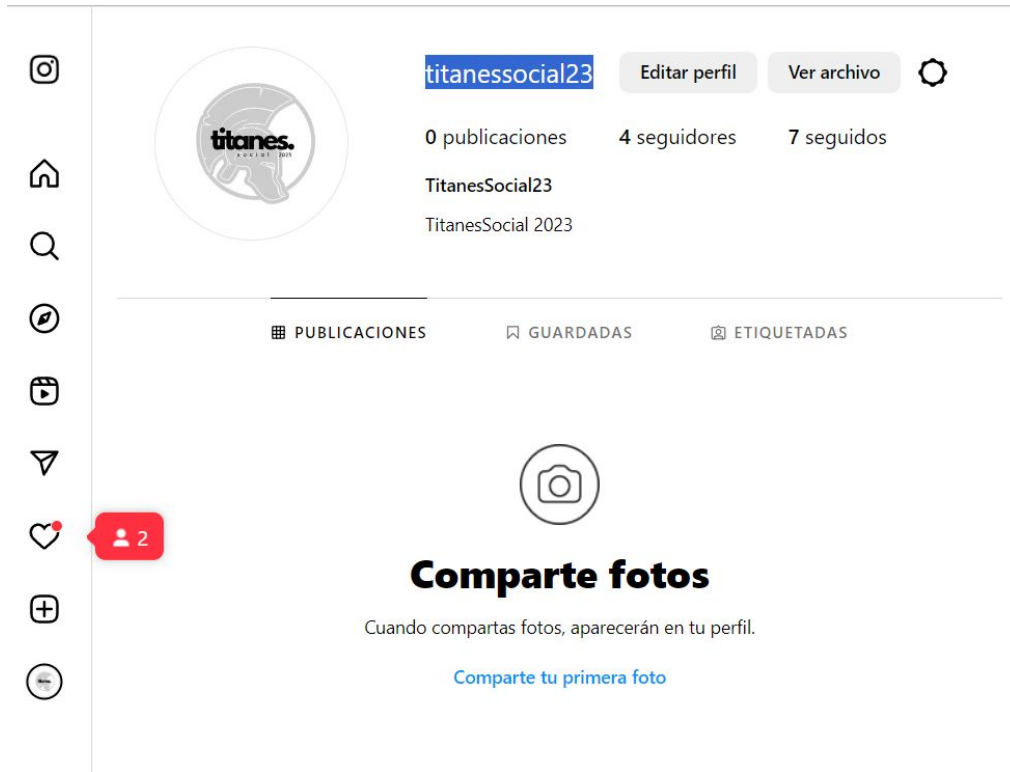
2

titanes.
social 2023

titanessocial23
Editar perfil
Ver archivo

0 publicaciones
4 seguidores
7 seguidos

TitanesSocial23

TitanesSocial 2023

PUBLICACIONES
GUARDADAS
ETIQUETADAS

Comparte fotos

Cuando compartas fotos, aparecerán en tu perfil.

Comparte tu primera foto